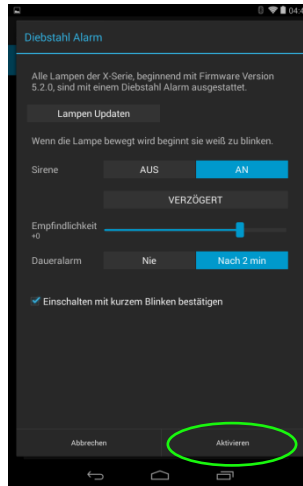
04:

Diebstahl Alarm

Alle Lampen der X-Serie, beginnend mit Firmware Version 5.2.0, sind mit einem Diebstahl Alarm ausgestattet.

Lampen Updaten

Wenn die Lampe bewegt wird beginnt sie weiß zu blinken.

Sirene AUS AN

VERZÖGERT

Empfindlichkeit +0

Daueralarm Nie Nach 2 min

Einschalten mit kurzem Blinken bestätigen

Abbrechen Aktivieren